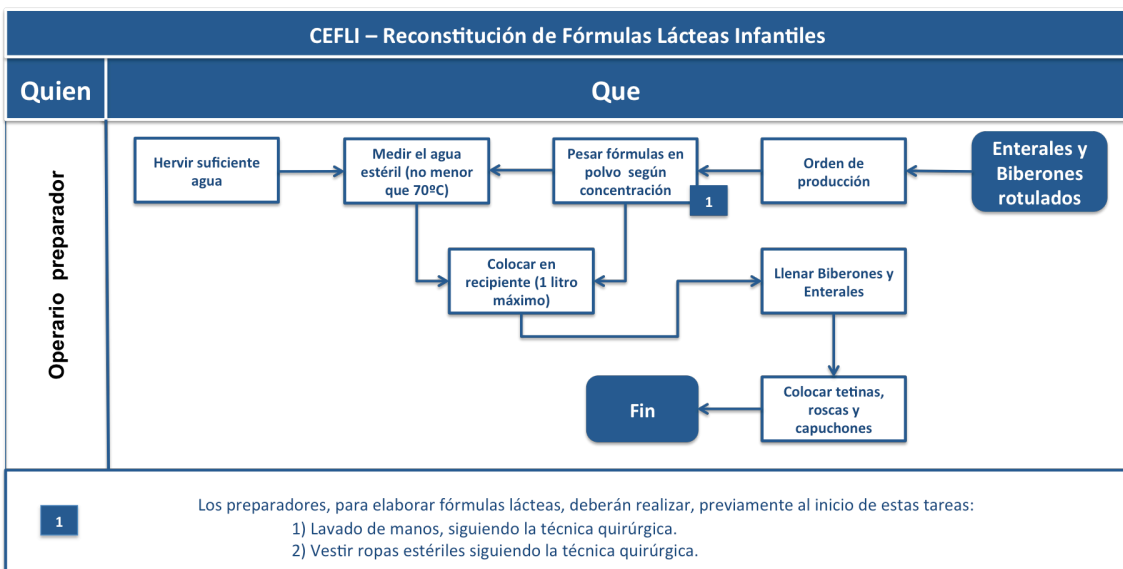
CEFLI – Reconstitución de Fórmulas Lácteas Infantiles

Quien

Que

Operario preparador

Enterales y Biberones rotulados

Orden de producción

Pesar fórmulas en polvo según concentración

1

Medir el agua estéril (no menor que 70ºC)

Hervir suficiente agua

Colocar en recipiente (1 litro máximo)

Llenar Biberones y Enterales

Colocar tetinas, roscas y capuchones

Fin

1

Los preparadores, para elaborar fórmulas lácteas, deberán realizar, previamente al inicio de estas tareas:
1) Lavado de manos, siguiendo la técnica quirúrgica.
2) Vestir ropas estériles siguiendo la técnica quirúrgica.